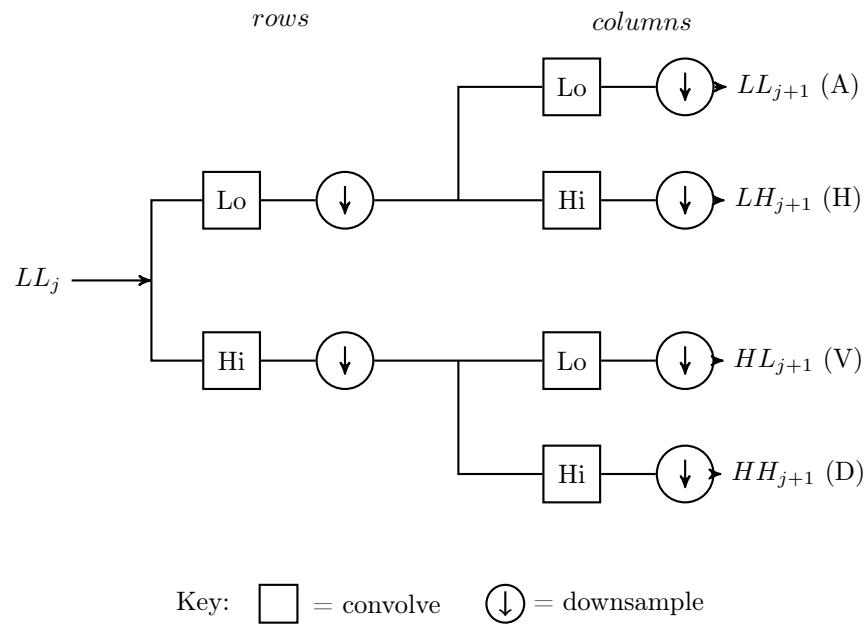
*rows*

*columns*

$LL_j$

Lo

Hi

$\downarrow$

$\downarrow$

Lo

$\downarrow$

$LL_{j+1}$ (A)

Hi

$\downarrow$

$LH_{j+1}$ (H)

Lo

$\downarrow$

$HL_{j+1}$ (V)

Hi

$\downarrow$

$HH_{j+1}$ (D)

Key: $\square$ = convolve $\downarrow$ = downsample